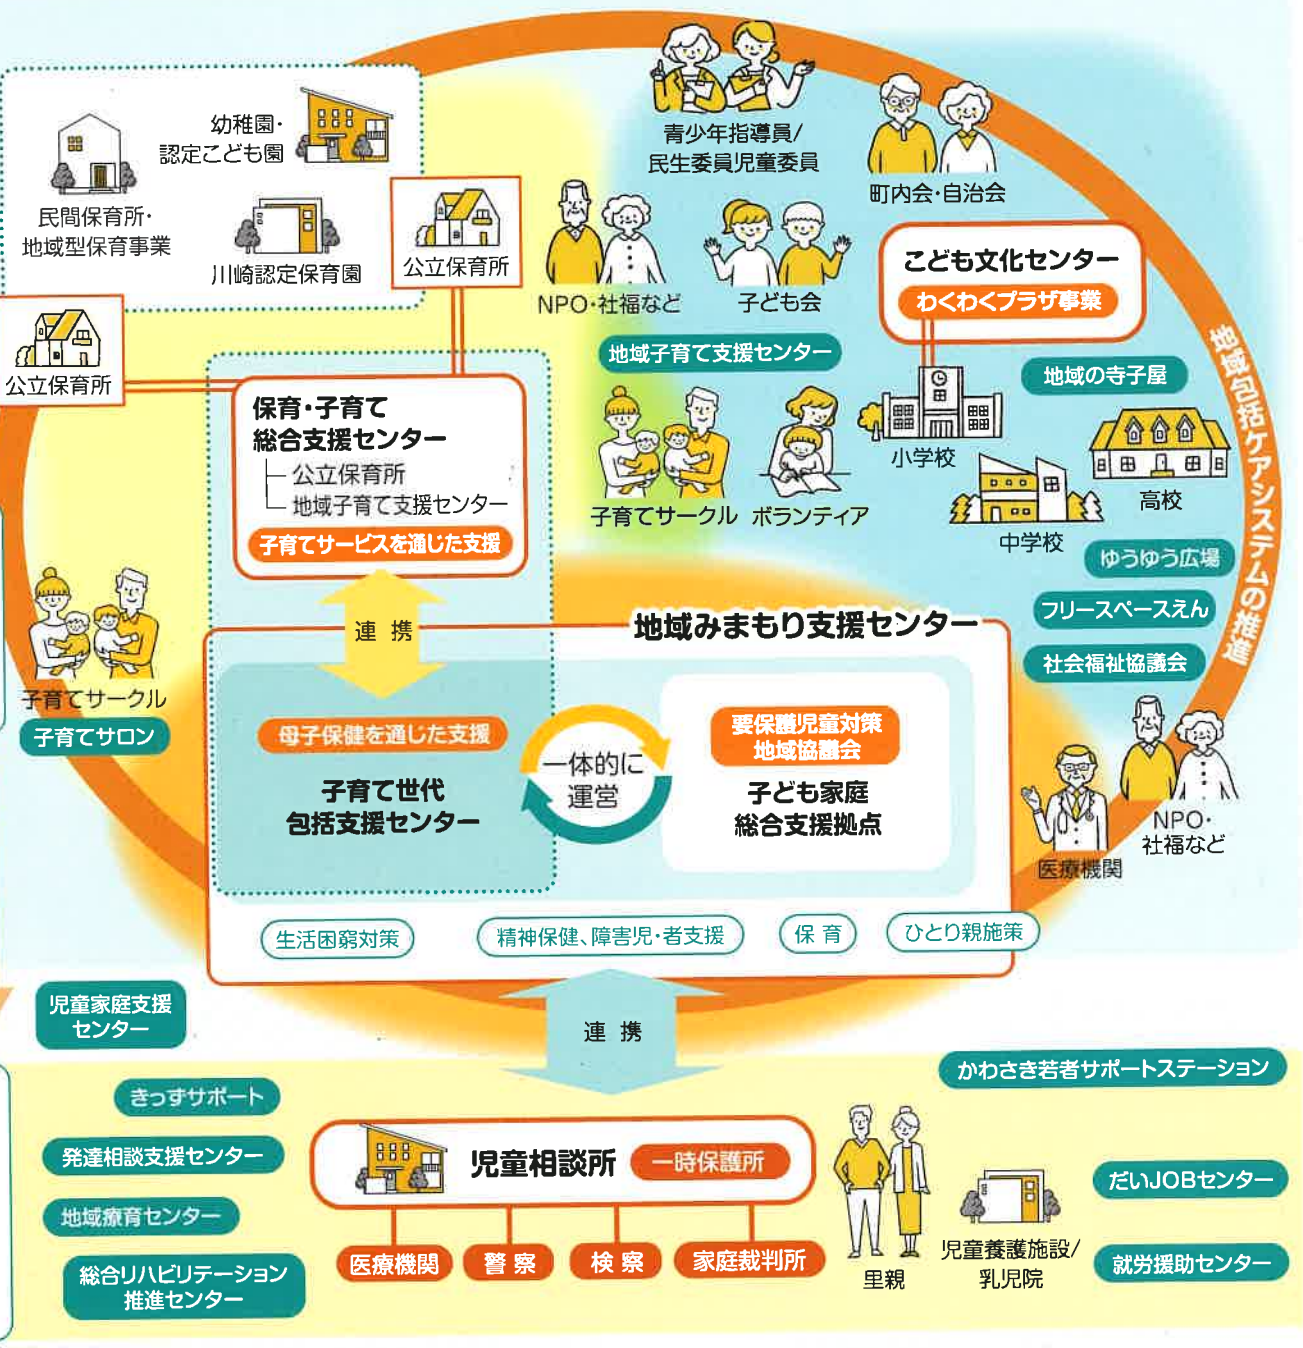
幼稚園・
認定こども園

民間保育所・
地域型保育事業

川崎認定保育園

公立保育所

公立保育所

青少年指導員/
民生委員児童委員

町内会・自治会

NPO・社福など

子ども会

こども文化センター
わくわくプラザ事業

地域子育て支援センター

地域の寺子屋

地域包括ケアシステムの推進

小学校

高校

中学校

子育てサークル

ボランティア

ゆうゆう広場

フリースペースえん

社会福祉協議会

保育・子育て
総合支援センター
公立保育所
地域子育て支援センター
子育てサービスを通じた支援

連 携

地域みまもり支援センター

子育てサークル
子育てサロン

母子保健を通じた支援

子育て世代
包括支援センター

一体的に
運営

要保護児童対策
地域協議会

子ども家庭
総合支援拠点

NPO・
社福など

医療機関

生活困窮対策

精神保健、障害児・者支援

保 育

ひとり親施策

児童家庭支援
センター

連 携

かわさき若者サポートステーション

きっずサポート

発達相談支援センター

地域療育センター

総合リハビリテーション
推進センター

児童相談所

一時保護所

医療機関

警 察

検 察

家庭裁判所

里親

児童養護施設/
乳児院

だいJOBセンター

就労援助センター